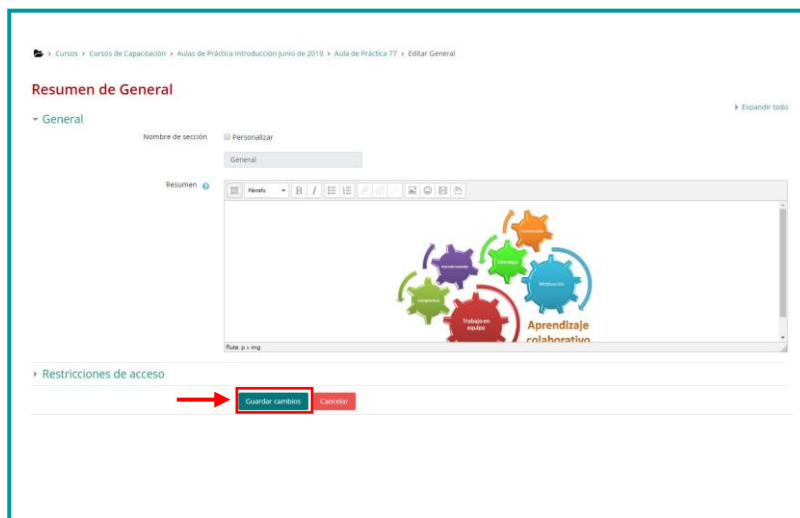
Cursos › Cursos de Capacitación › Aulas de Práctica Introducción Junio de 2019 › Aula de Práctica 77 › Editar General

Resumen de General

▸ Expandir todo

General

Nombre de sección

Personalizar

General

Resumen

Párrafo

B I

Comunicación

Liderazgo

Interdependencia

Motivación

Compromiso

Trabajo en equipo

Aprendizaje colaborativo

Ruta: p » img

Restricciones de acceso

Guardar cambios

Cancelar